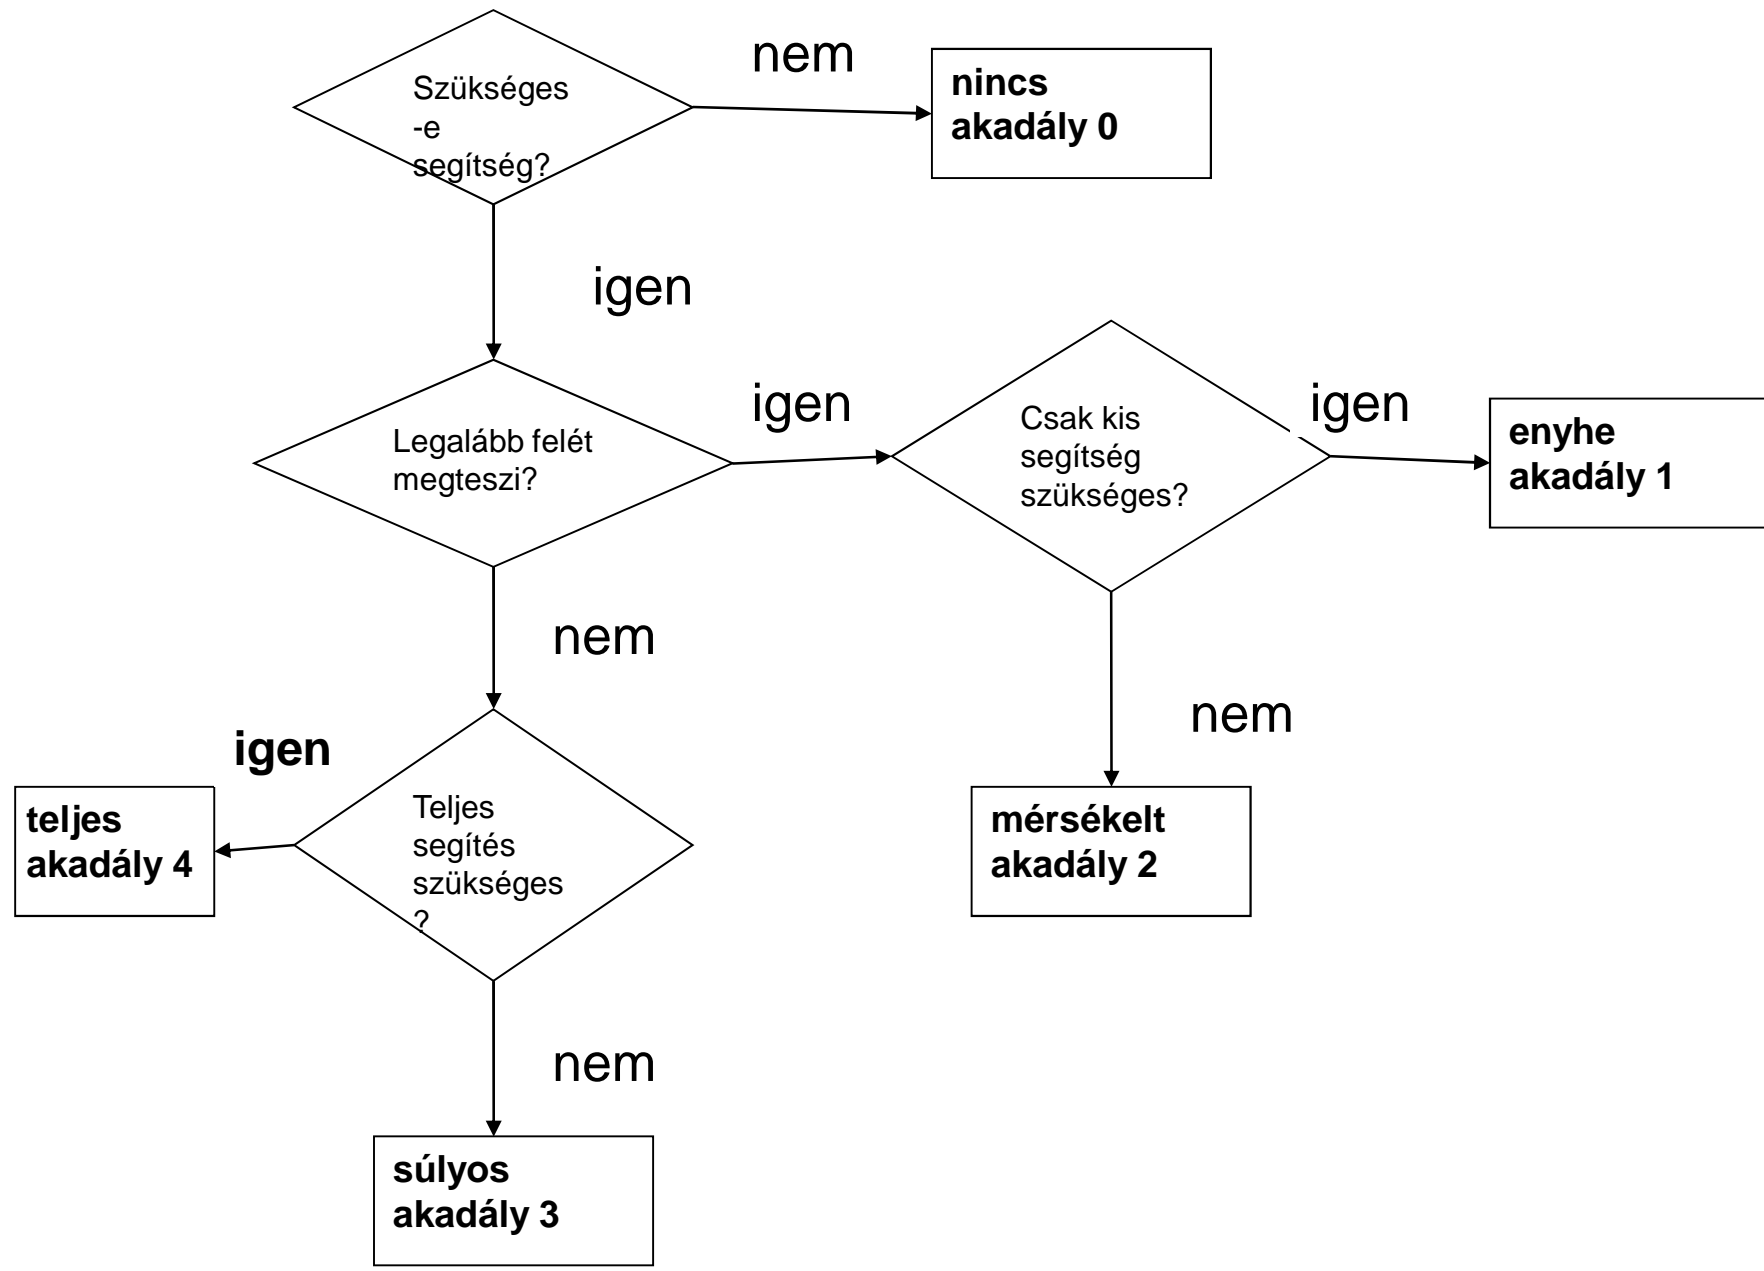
Szükséges -e segítség?

nem

nincs akadály 0

igen

Legalább felét megteszi?

igen

Csak kis segítség szükséges?

igen

enyhe akadály 1

nem

nem

mérsékelt akadály 2

igen

teljes akadály 4

Teljes segítés szükséges ?

nem

súlyos akadály 3